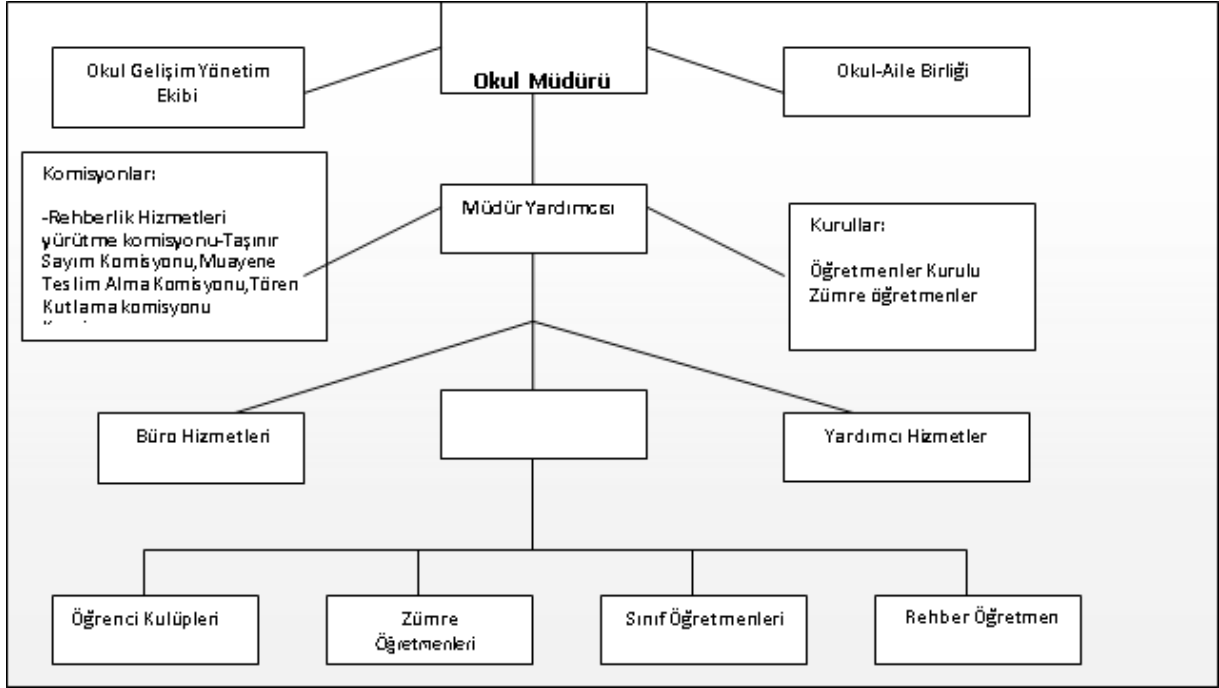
Okul Müdürü

Okul Gelişim Yönetim Ekibi

Okul-Aile Birliği

Komisyonlar:

-Rehberlik Hizmetleri yürütme komisyonu-Taşınır Sayım Komisyonu,Muayene Teslim Alma Komisyonu,Tören Kutlama komisyonu

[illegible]

Müdür Yardımcısı

Kurullar:

Öğretmenler Kurulu
Zümre öğretmenler

Büro Hizmetleri

Yardımcı Hizmetler

Öğrenci Kulüpleri

Zümre Öğretmenleri

Sınıf Öğretmenleri

Rehber Öğretmen